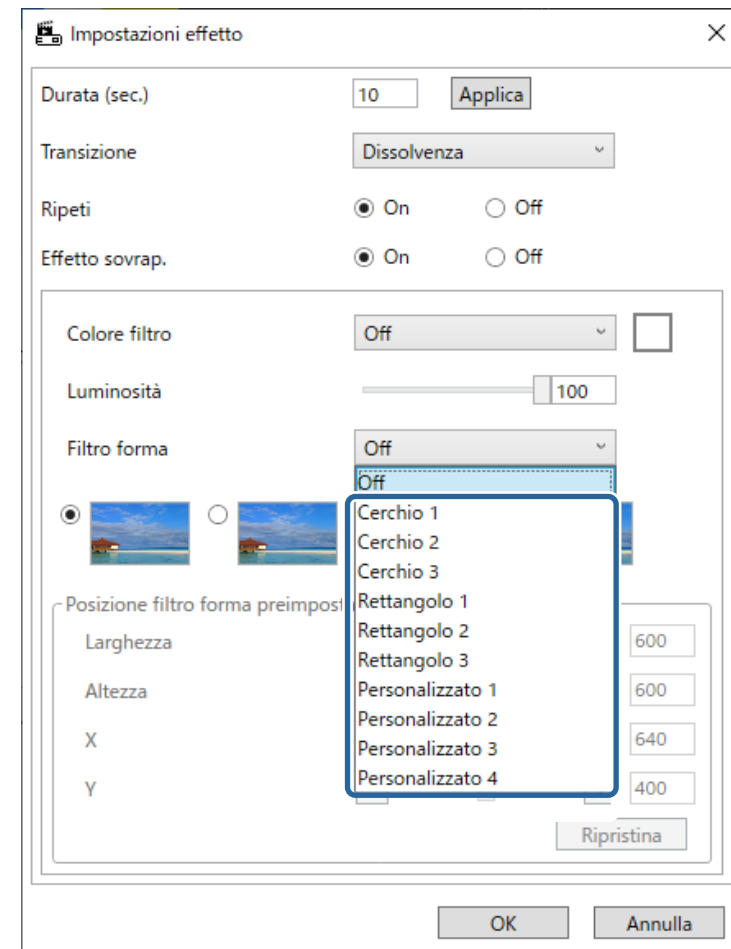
Impostazioni effetto

Durata (sec.) 10 Applica

Transizione Dissolvenza

Ripeti On Off

Effetto sovrap. On Off

Colore filtro Off

Luminosità 100

Filtro forma Off

Off
Cerchio 1
Cerchio 2
Cerchio 3
Rettangolo 1
Rettangolo 2
Rettangolo 3
Personalizzato 1
Personalizzato 2
Personalizzato 3
Personalizzato 4

Posizione filtro forma preimpost

Larghezza 600
Altezza 600
X 640
Y 400

Ripristina

OK Annulla